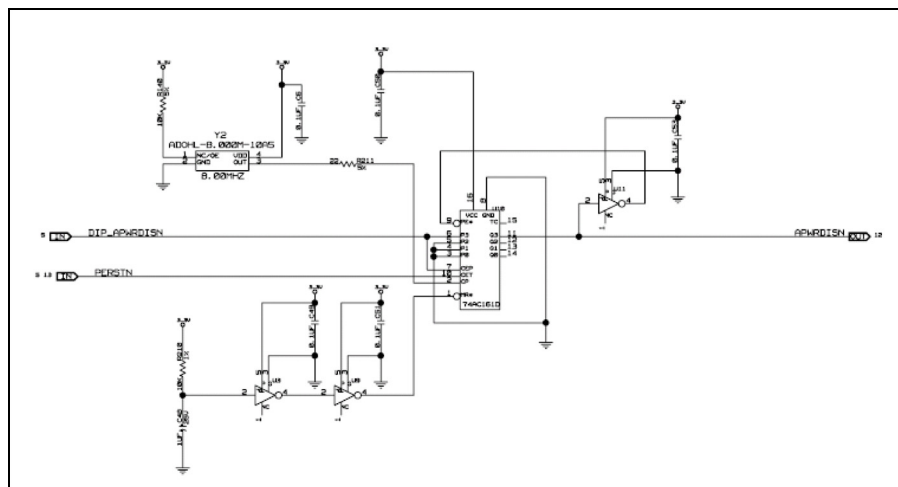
3_3V
3_3V
3_3V
3_3V
R248
10K
C58
0.1UF
C56
0.1UF
C59
0.1UF
Y2
ADOHL-8.000M-10A5
1 NC/OE
2 GND
VDD 4
OUT 3
8.00MHZ
22
R211
5%
16
8
U10
VCC GND
9 PE*
TC 15
3 P3
4 P2
5 P1
6 P0
Q3 11
Q2 12
Q1 13
Q0 14
10 CEP
7 CET
2 CP
1 MR*
74AC161D
U11
2
NC
4
5 IN DIP_APWRDISN
APWRDISN OUT 12
5 13 IN PERSTN
3_3V
3_3V
3_3V
C49
0.1UF
C51
0.1UF
R210
10K
C48
1UF
U9
2
NC
4
2
NC
4